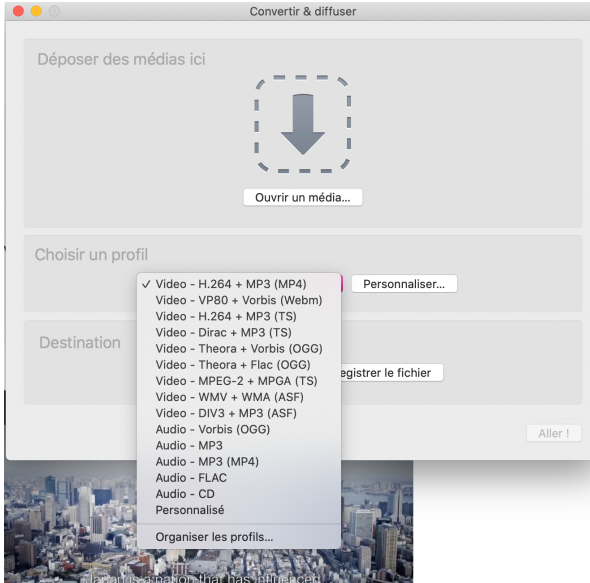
Convertir & diffuser

Déposer des médias ici

Ouvrir un média...

Choisir un profil

✓ Video - H.264 + MP3 (MP4)
Video - VP80 + Vorbis (Webm)
Video - H.264 + MP3 (TS)
Video - Dirac + MP3 (TS)
Video - Theora + Vorbis (OGG)
Video - Theora + Flac (OGG)
Video - MPEG-2 + MPGA (TS)
Video - WMV + WMA (ASF)
Video - DIV3 + MP3 (ASF)
Audio - Vorbis (OGG)
Audio - MP3
Audio - MP3 (MP4)
Audio - FLAC
Audio - CD
Personnalisé
Organiser les profils...

Personnaliser...

Destination

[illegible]egistrer le fichier

Aller !

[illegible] a nation that has influenced